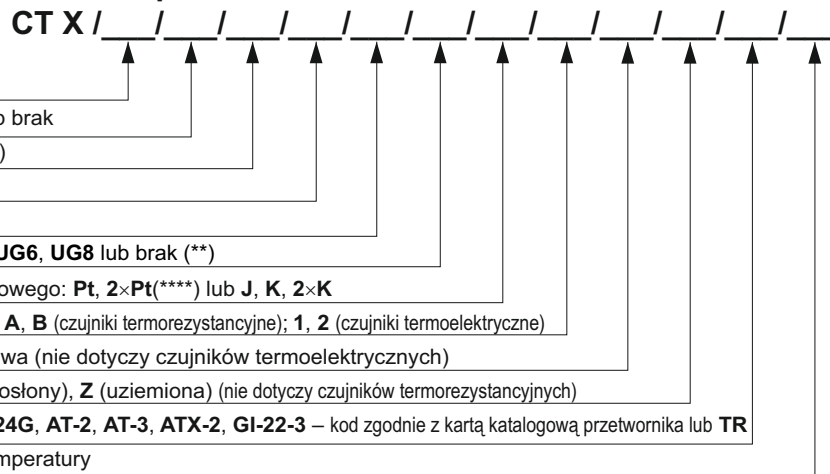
CT X /___/___/___/___/___/___/___/___/___/___/___/___

b brak

)

UG6, UG8 lub brak (**)

owego: Pt, 2×Pt(****) lub J, K, 2×K

A, B (czujniki termorezystancyjne); 1, 2 (czujniki termoelektryczne)

wa (nie dotyczy czujników termoelektrycznych)

osłony), Z (uziemiona) (nie dotyczy czujników termorezystancyjnych)

24G, AT-2, AT-3, ATX-2, GI-22-3 – kod zgodnie z kartą katalogową przetwornika lub TR

mperatury